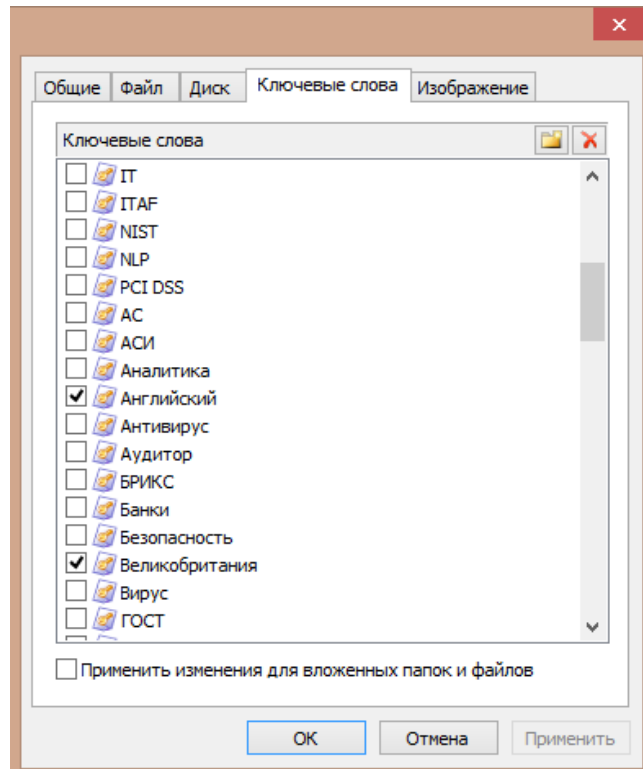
Общие | Файл | Диск | Ключевые слова | Изображение

Ключевые слова

IT
ITAF
NIST
NLP
PCI DSS
АС
АСИ
Аналитика
Английский
Антивирус
Аудитор
БРИКС
Банки
Безопасность
Великобритания
Вирус
ГОСТ

Применить изменения для вложенных папок и файлов

OK | Отмена | Применить